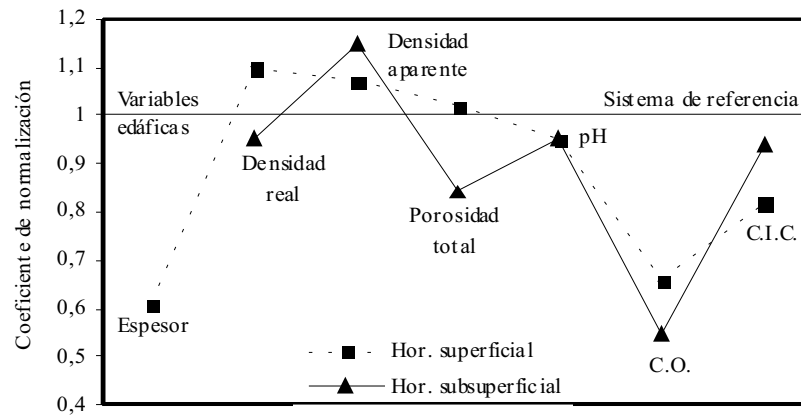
Coeficiente de normalización

1,2
1,1
1
0,9
0,8
0,7
0,6
0,5
0,4

Variables edáficas
Sistema de referencia
Espesor
Densidad real
Densidad aparente
Porosidad total
pH
C.O.
C.I.C.

Hor. superficial
Hor. subsuperficial